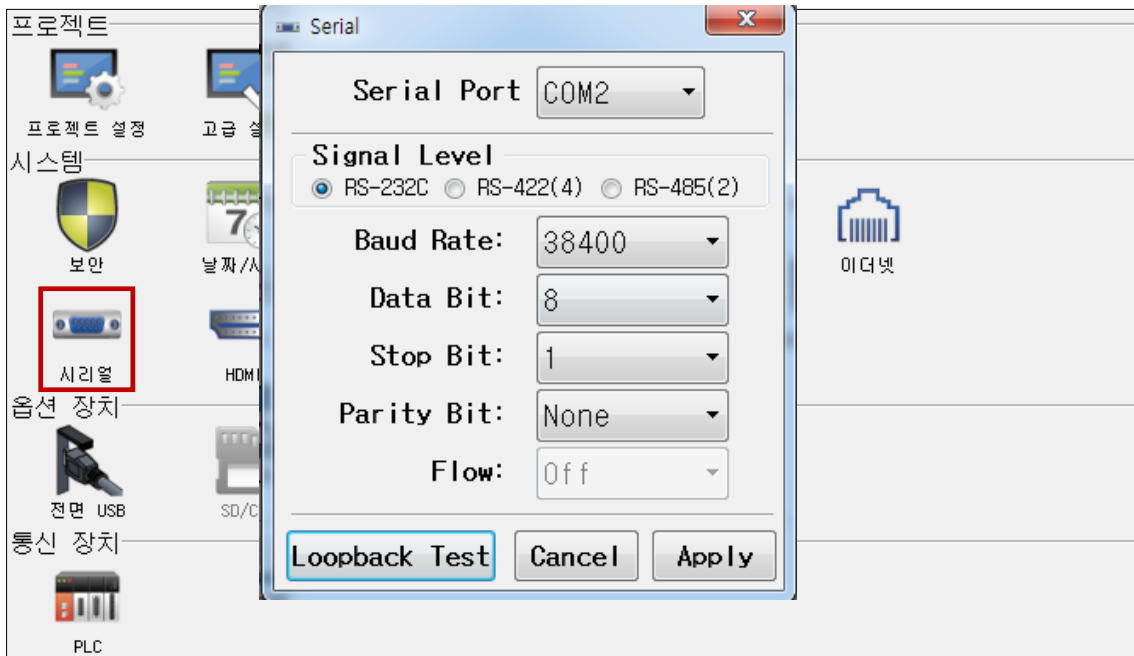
프로젝트

프로젝트 설정

고급 설

시스템

보안

날짜/시

이더넷

시리얼

HDMI

옵션 장치

전면 USB

SD/C

통신 장치

PLC

Serial

X

Serial Port COM2

Signal Level

RS-232C RS-422(4) RS-485(2)

Baud Rate: 38400

Data Bit: 8

Stop Bit: 1

Parity Bit: None

Flow: Off

Loopback Test Cancel Apply